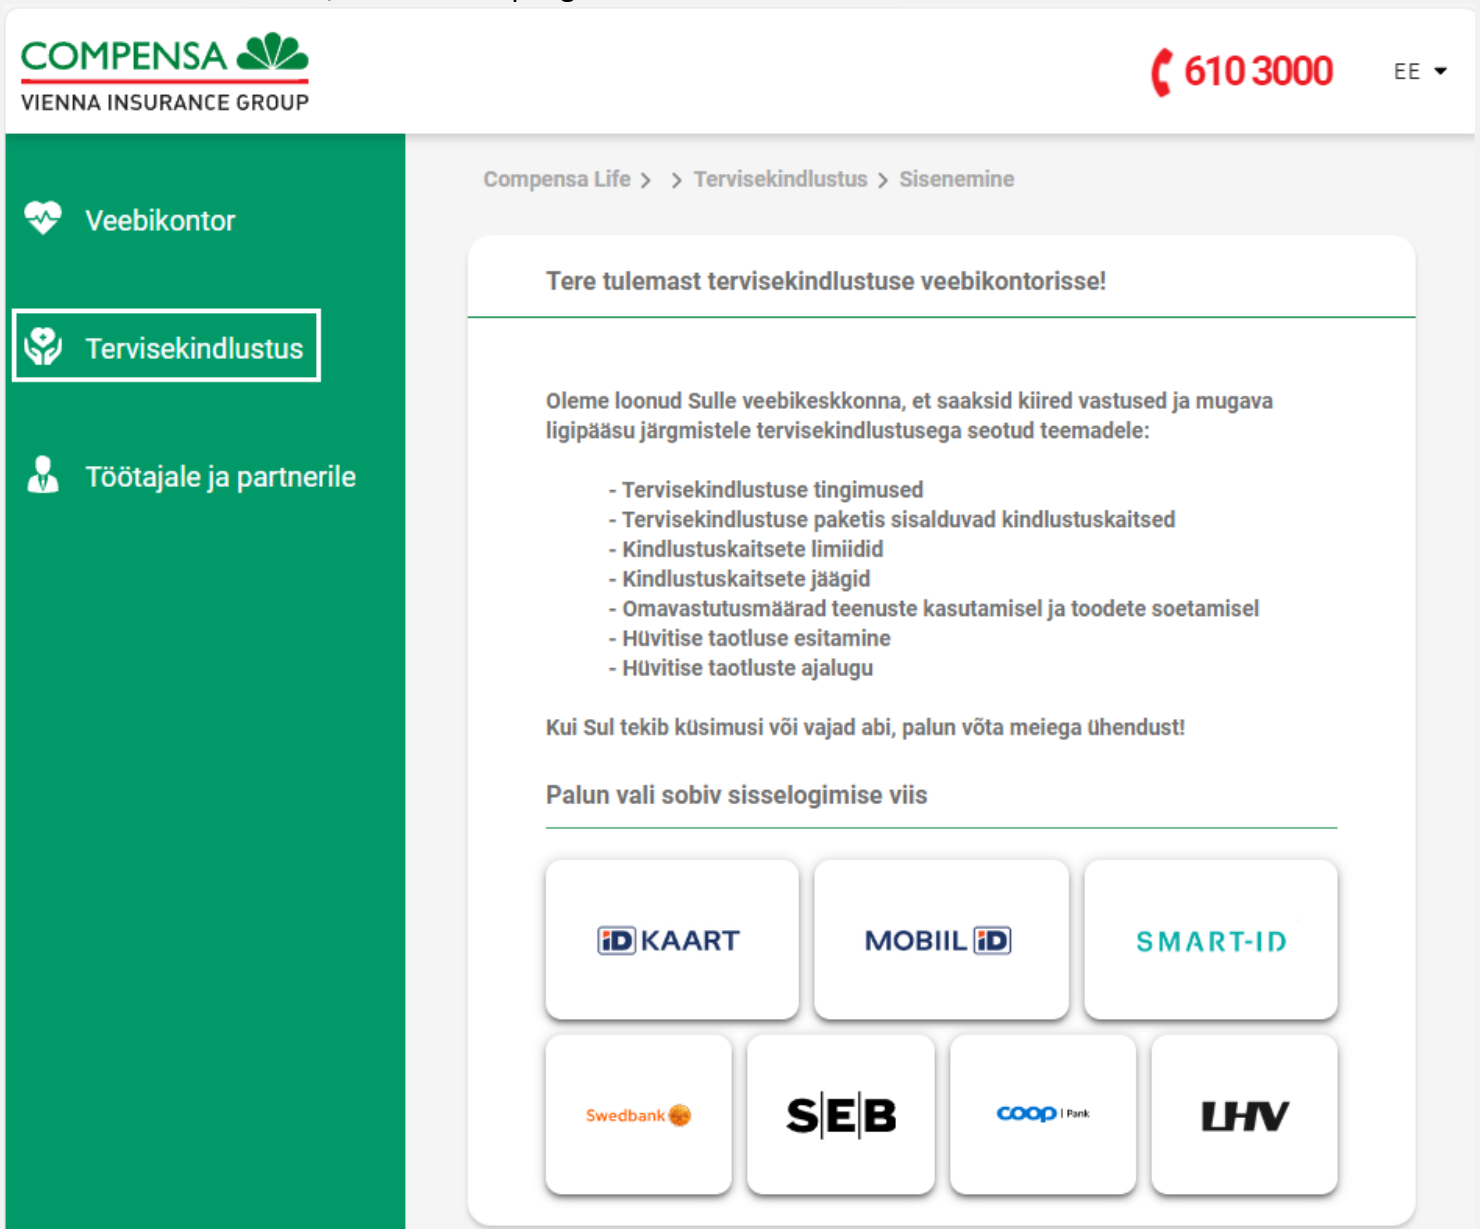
COMPENSA
VIENNA INSURANCE GROUP

610 3000

EE

Veebikontor

Tervisekindlustus

Töötajale ja partnerile

Compensa Life > > Tervisekindlustus > Sisenemine

Tere tulemast tervisekindlustuse veebikontorisse!

Oleme loonud Sulle veebikeskkonna, et saaksid kiired vastused ja mugava ligipääsu järgmistele tervisekindlustusega seotud teemadele:

- Tervisekindlustuse tingimused
- Tervisekindlustuse paketis sisalduvad kindlustuskaitsed
- Kindlustuskaitsete limiidid
- Kindlustuskaitsete jäägid
- Omavastutusmäärad teenuste kasutamisel ja toodete soetamisel
- Hüvitise taotluse esitamine
- Hüvitise taotluste ajalugu

Kui Sul tekib küsimusi või vajad abi, palun võta meiega ühendust!

Palun vali sobiv sisselogimise viis

iD KAART

MOBIIL iD

SMART-ID

Swedbank

SEB

coop Pank

LHV